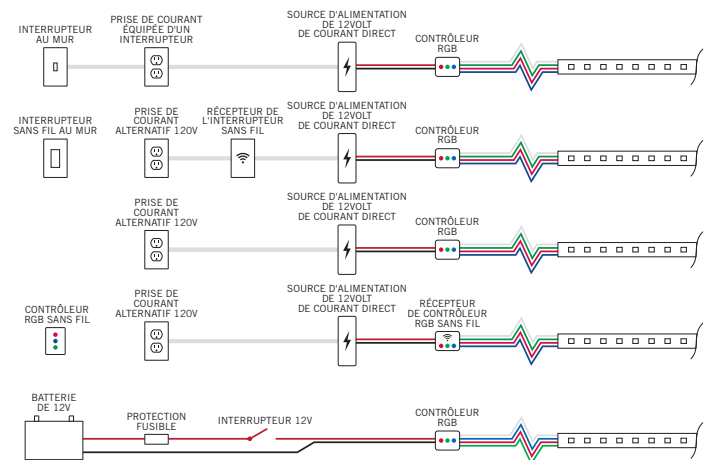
INTERRUPTEUR AU MUR

PRISE DE COURANT ÉQUIPÉE D'UN INTERRUPTEUR

SOURCE D'ALIMENTATION DE 12VOLT DE COURANT DIRECT

CONTRÔLEUR RGB

INTERRUPTEUR SANS FIL AU MUR

PRISE DE COURANT ALTERNATIF 120V

RÉCEPTEUR DE L'INTERRUPTEUR SANS FIL

SOURCE D'ALIMENTATION DE 12VOLT DE COURANT DIRECT

CONTRÔLEUR RGB

PRISE DE COURANT ALTERNATIF 120V

SOURCE D'ALIMENTATION DE 12VOLT DE COURANT DIRECT

CONTRÔLEUR RGB

CONTRÔLEUR RGB SANS FIL

PRISE DE COURANT ALTERNATIF 120V

SOURCE D'ALIMENTATION DE 12VOLT DE COURANT DIRECT

RÉCEPTEUR DE CONTRÔLEUR RGB SANS FIL

BATTERIE DE 12V

PROTECTION FUSIBLE

INTERRUPTEUR 12V

CONTRÔLEUR RGB